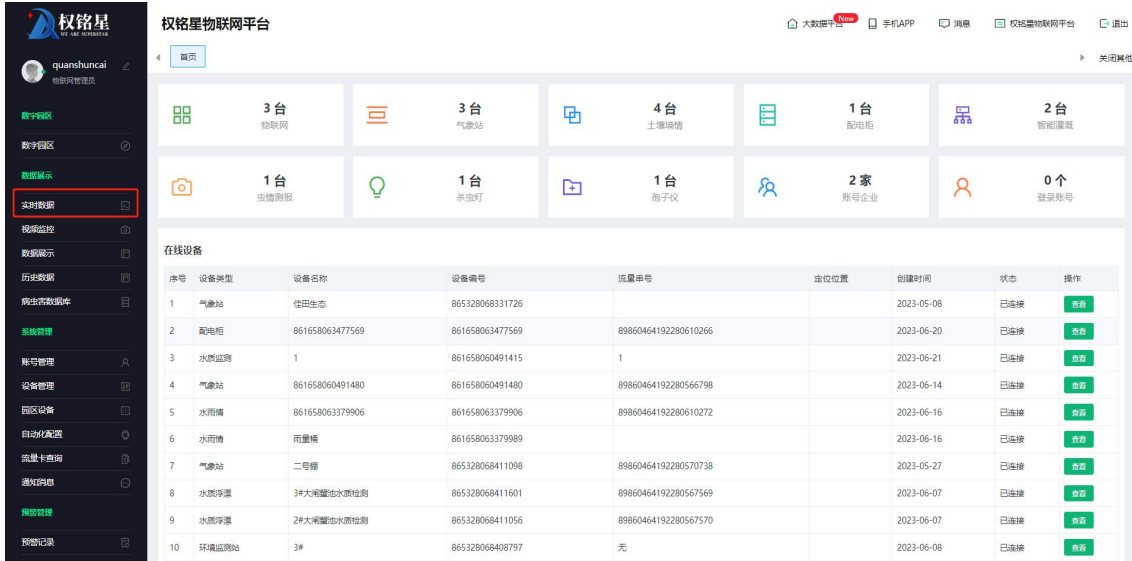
权铭星
WE ARE SUPERSTAR

权铭星物联网平台

大数据平台 New　手机APP　消息　权铭星物联网平台　退出

quanshuncai
物联网管理员

首页　关闭其他

数字园区
数字园区
数据展示
实时数据
视频监控
数据展示
历史数据
病虫害数据库
系统管理
账号管理
设备管理
园区设备
自动化配置
流量卡查询
通知消息
预警管理
预警记录

3台 物联网
3台 气象站
4台 土壤墒情
1台 配电柜
2台 智能灌溉
1台 虫情测报
1台 杀虫灯
1台 孢子仪
2家 账号企业
0个 登录账号

在线设备

| 序号 | 设备类型 | 设备名称 | 设备编号 | 流量串号 | 定位位置 | 创建时间 | 状态 | 操作 |
|---|---|---|---|---|---|---|---|---|
| 1 | 气象站 | 佳田生态 | 865328068331726 | | | 2023-05-08 | 已连接 | 查看 |
| 2 | 配电柜 | 861658063477569 | 861658063477569 | 89860464192280610266 | | 2023-06-20 | 已连接 | 查看 |
| 3 | 水质监测 | 1 | 861658060491415 | 1 | | 2023-06-21 | 已连接 | 查看 |
| 4 | 气象站 | 861658060491480 | 861658060491480 | 89860464192280566798 | | 2023-06-14 | 已连接 | 查看 |
| 5 | 水雨情 | 861658063379906 | 861658063379906 | 89860464192280610272 | | 2023-06-16 | 已连接 | 查看 |
| 6 | 水雨情 | 雨量桶 | 861658063379989 | | | 2023-06-16 | 已连接 | 查看 |
| 7 | 气象站 | 二号棚 | 865328068411098 | 89860464192280570738 | | 2023-05-27 | 已连接 | 查看 |
| 8 | 水质浮漂 | 3#大闸蟹池水质检测 | 865328068411601 | 89860464192280567569 | | 2023-06-07 | 已连接 | 查看 |
| 9 | 水质浮漂 | 2#大闸蟹池水质检测 | 865328068411056 | 89860464192280567570 | | 2023-06-07 | 已连接 | 查看 |
| 10 | 环境监测站 | 3# | 865328068408797 | 无 | | 2023-06-08 | 已连接 | 查看 |